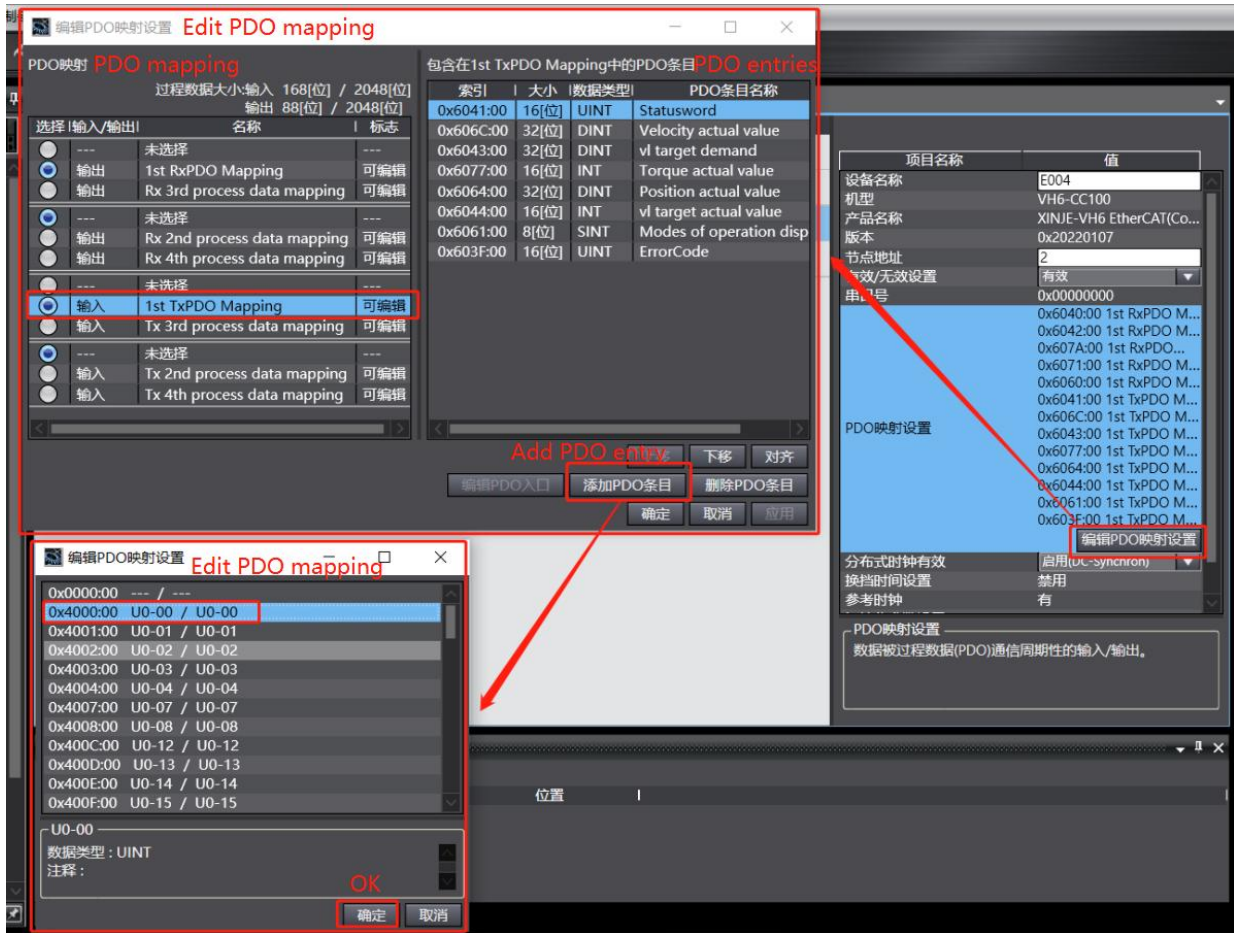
编辑PDO映射设置 Edit PDO mapping

PDO映射 PDO mapping

过程数据大小:输入 168[位] / 2048[位]
输出 88[位] / 2048[位]

| 选择 | 输入/输出 | 名称 | 标志 |
|---|---|---|---|
| | --- | 未选择 | --- |
| | 输出 | 1st RxPDO Mapping | 可编辑 |
| | 输出 | Rx 3rd process data mapping | 可编辑 |
| | --- | 未选择 | --- |
| | 输出 | Rx 2nd process data mapping | 可编辑 |
| | 输出 | Rx 4th process data mapping | 可编辑 |
| | --- | 未选择 | --- |
| | 输入 | 1st TxPDO Mapping | 可编辑 |
| | 输入 | Tx 3rd process data mapping | 可编辑 |
| | --- | 未选择 | --- |
| | 输入 | Tx 2nd process data mapping | 可编辑 |
| | 输入 | Tx 4th process data mapping | 可编辑 |

包含在1st TxPDO Mapping中的PDO条目 PDO entries

| 索引 | 大小 | 数据类型 | PDO条目名称 |
|---|---|---|---|
| 0x6041:00 | 16[位] | UINT | Statusword |
| 0x606C:00 | 32[位] | DINT | Velocity actual value |
| 0x6043:00 | 32[位] | DINT | vl target demand |
| 0x6077:00 | 16[位] | INT | Torque actual value |
| 0x6064:00 | 32[位] | DINT | Position actual value |
| 0x6044:00 | 16[位] | INT | vl target actual value |
| 0x6061:00 | 8[位] | SINT | Modes of operation disp |
| 0x603F:00 | 16[位] | UINT | ErrorCode |

Add PDO entry
下移 对齐
编辑PDO入口 添加PDO条目 删除PDO条目
确定 取消 应用

| 项目名称 | 值 |
|---|---|
| 设备名称 | E004 |
| 机型 | VH6-CC100 |
| 产品名称 | XINJE-VH6 EtherCAT(Co... |
| 版本 | 0x20220107 |
| 节点地址 | 2 |
| 有效/无效设置 | 有效 |
| 串口号 | 0x00000000 |
| PDO映射设置 | 0x6040:00 1st RxPDO M... 0x6042:00 1st RxPDO M... 0x607A:00 1st RxPDO... 0x6071:00 1st RxPDO M... 0x6060:00 1st RxPDO M... 0x6041:00 1st TxPDO M... 0x606C:00 1st TxPDO M... 0x6043:00 1st TxPDO M... 0x6077:00 1st TxPDO M... 0x6064:00 1st TxPDO M... 0x6044:00 1st TxPDO M... 0x6061:00 1st TxPDO M... 0x603F:00 1st TxPDO M... |
| | 编辑PDO映射设置 |
| 分布式时钟有效 | 启用(DC-Synchron) |
| 换挡时间设置 | 禁用 |
| 参考时钟 | 有 |

PDO映射设置
数据被过程数据(PDO)通信周期性的输入/输出。

位置

编辑PDO映射设置 Edit PDO mapping

0x0000:00 --- / ---
0x4000:00 U0-00 / U0-00
0x4001:00 U0-01 / U0-01
0x4002:00 U0-02 / U0-02
0x4003:00 U0-03 / U0-03
0x4004:00 U0-04 / U0-04
0x4007:00 U0-07 / U0-07
0x4008:00 U0-08 / U0-08
0x400C:00 U0-12 / U0-12
0x400D:00 U0-13 / U0-13
0x400E:00 U0-14 / U0-14
0x400F:00 U0-15 / U0-15

U0-00
数据类型 : UINT
注释 :

OK
确定 取消